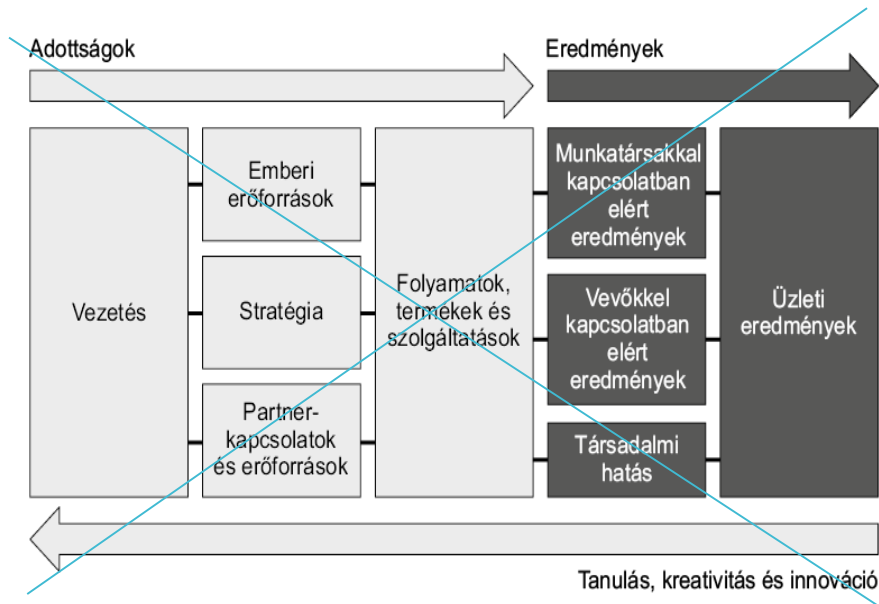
Adottságok

Eredmények

Vezetés

Emberi erőforrások

Stratégia

Partner-kapcsolatok és erőforrások

Folyamatok, termekek és szolgáltatások

Munkatársakkal kapcsolatban elért eredmények

Vevőkkel kapcsolatban elért eredmények

Társadalmi hatás

Üzleti eredmények

Tanulás, kreativitás és innováció